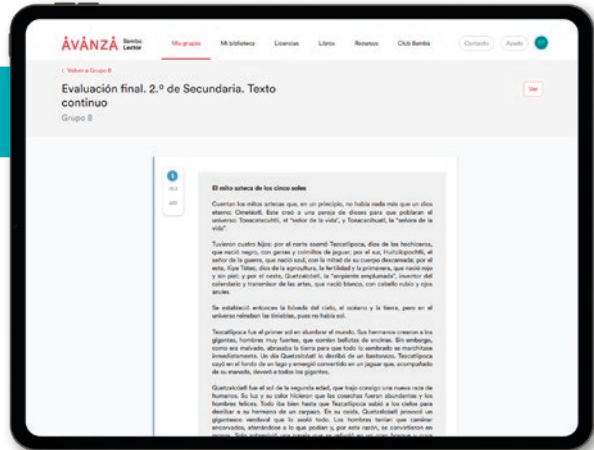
ÁVANZA Sentoc Lector

Mis grupos Mi biblioteca Licencias Libros Recursos Club Bambú

Contacto Ayuda

< Volver a Grupo B

Evaluación final. 2.º de Secundaria. Texto continuo

Grupo B

Ver

El mito azteca de los cinco soles

Cuentan los mitos aztecas que, en un principio, no había nada más que un dios eterno: Ometéotl. Este creó a una pareja de dioses para que poblaran el universo: Tonacatecuhtli, el "señor de la vida", y Tonacacíhuatl, la "señora de la vida".

Tuvieron cuatro hijos: por el norte asomó Tezcatlipoca, dios de los hechiceros, que nació negro, con garras y colmillos de jaguar; por el sur, Huitzilopochtli, el señor de la guerra, que nació azul, con la mitad de su cuerpo descarnado; por el este, Xipe Tótec, dios de la agricultura, la fertilidad y la primavera, que nació rojo y sin piel; y por el oeste, Quetzalcóatl, la "serpiente emplumada", inventor del calendario y transmisor de las artes, que nació blanco, con cabello rubio y ojos azules.

Se estableció entonces la bóveda del cielo, el océano y la tierra, pero en el universo reinaban las tinieblas, pues no había sol.

Tezcatlipoca fue el primer sol en alumbrar el mundo. Sus hermanos crearon a los gigantes, hombres muy fuertes, que comían bellotas de encinas. Sin embargo, como era malvado, abrasaba la tierra para que todo lo sembrado se marchitase inmediatamente. Un día Quetzalcóatl lo derribó de un bastonazo. Tezcatlipoca cayó en el fondo de un lago y emergió convertido en un jaguar que, acompañado de su manada, devoró a todos los gigantes.

Quetzalcóatl fue el sol de la segunda edad, que trajo consigo una nueva raza de humanos. Su luz y su calor hicieron que las cosechas fueran abundantes y los hombres felices. Todo iba bien hasta que Tezcatlipoca subió a los cielos para derribar a su hermano de un zarpazo. En su caída, Quetzalcóatl provocó un gigantesco vendaval que lo asoló todo. Los hombres tenían que caminar encorvados, aferrándose a lo que podían y, por esta razón, se convirtieron en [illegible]